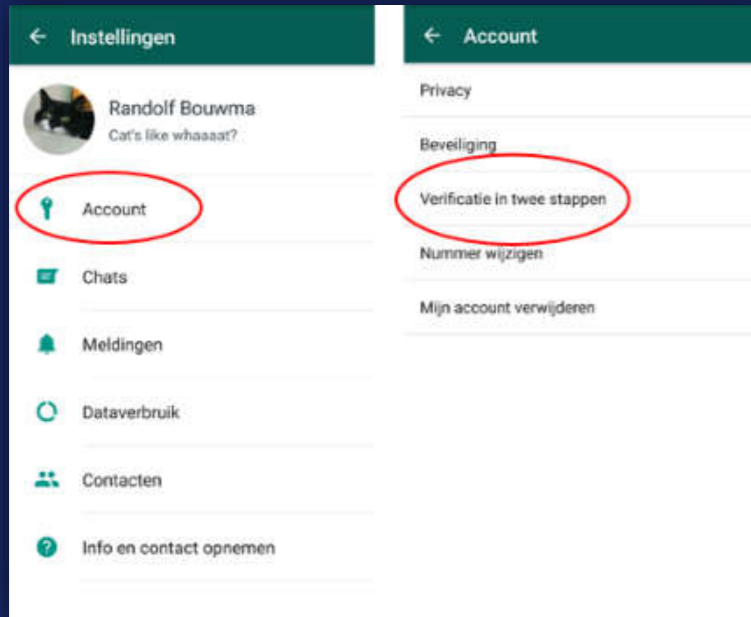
← Instellingen

Randolf Bouwma
Cat's like whaaaat?

Account

Chats

Meldingen

Dataverbruik

Contacten

Info en contact opnemen

← Account

Privacy

Beveiliging

Verificatie in twee stappen

Nummer wijzigen

Mijn account verwijderen